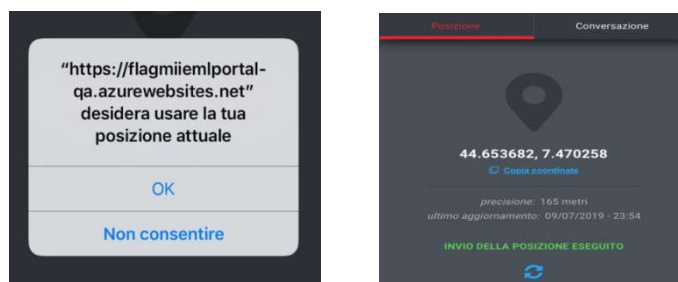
"https://flagmiiemlportal-qa.azurewebsites.net" desidera usare la tua posizione attuale

OK

Non consentire

Posizione

Conversazione

44.653682, 7.470258

Copia coordinate

precisione: 165 metri
ultimo aggiornamento: 09/07/2019 - 23:54

INVIO DELLA POSIZIONE ESEGUITO